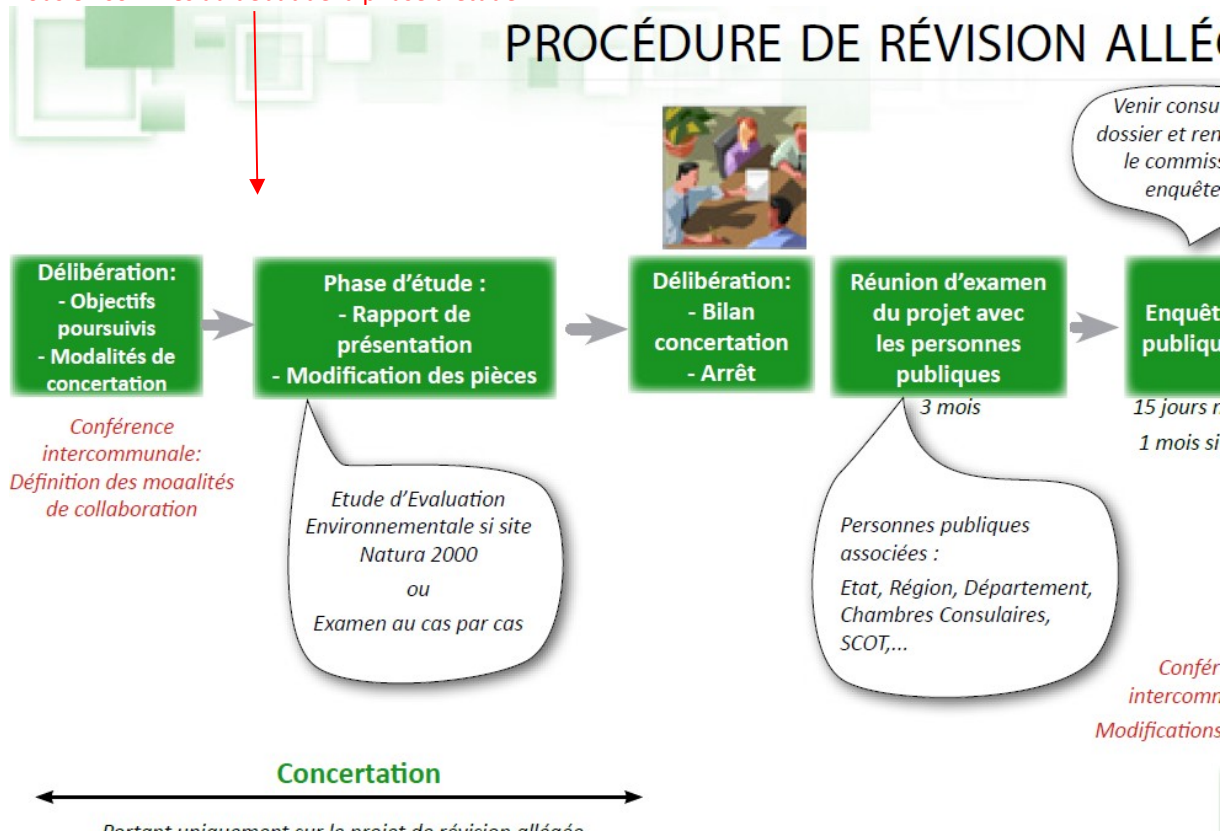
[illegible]

PROCÉDURE DE RÉVISION ALLÉ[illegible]

Venir consu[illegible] dossier et ren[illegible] le commis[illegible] enquête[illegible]

Délibération:
- Objectifs poursuivis
- Modalités de concertation

Conférence intercommunale: Définition des moaalités de collaboration

Phase d'étude :
- Rapport de présentation
- Modification des pièces

Etude d'Evaluation Environnementale si site Natura 2000
ou
Examen au cas par cas

Délibération:
- Bilan concertation
- Arrêt

Réunion d'examen du projet avec les personnes publiques

3 mois

Personnes publiques associées :
Etat, Région, Département, Chambres Consulaires, SCOT,...

Enquêt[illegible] publiqu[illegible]

15 jours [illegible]

1 mois si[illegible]

Confér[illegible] intercomm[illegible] Modifications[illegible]

Concertation

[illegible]